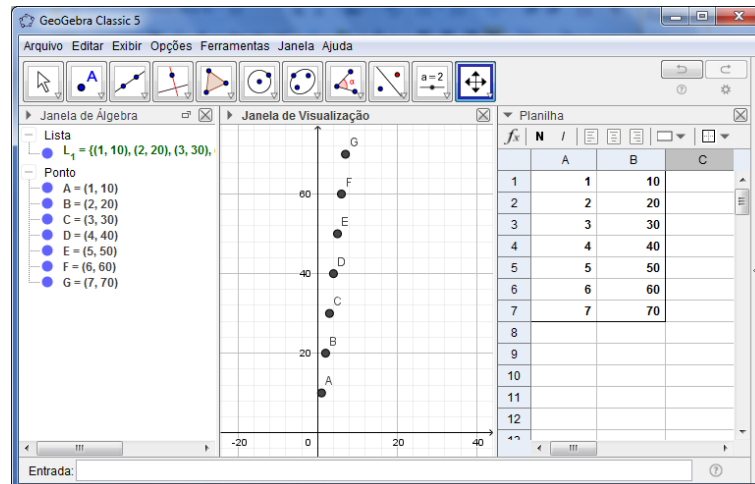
GeoGebra Classic 5

Arquivo Editar Exibir Opções Ferramentas Janela Ajuda

a = 2

Janela de Álgebra

Lista
$L_1$ = {(1, 10), (2, 20), (3, 30), (

Ponto
A = (1, 10)
B = (2, 20)
C = (3, 30)
D = (4, 40)
E = (5, 50)
F = (6, 60)
G = (7, 70)

Janela de Visualização

G
F
E
D
C
B
A
60
40
20
-20
0
20
40

Planilha

N I

| | A | B | C |
|---|---|---|---|
| 1 | 1 | 10 | |
| 2 | 2 | 20 | |
| 3 | 3 | 30 | |
| 4 | 4 | 40 | |
| 5 | 5 | 50 | |
| 6 | 6 | 60 | |
| 7 | 7 | 70 | |
| 8 | | | |
| 9 | | | |
| 10 | | | |
| 11 | | | |
| 12 | | | |

Entrada: